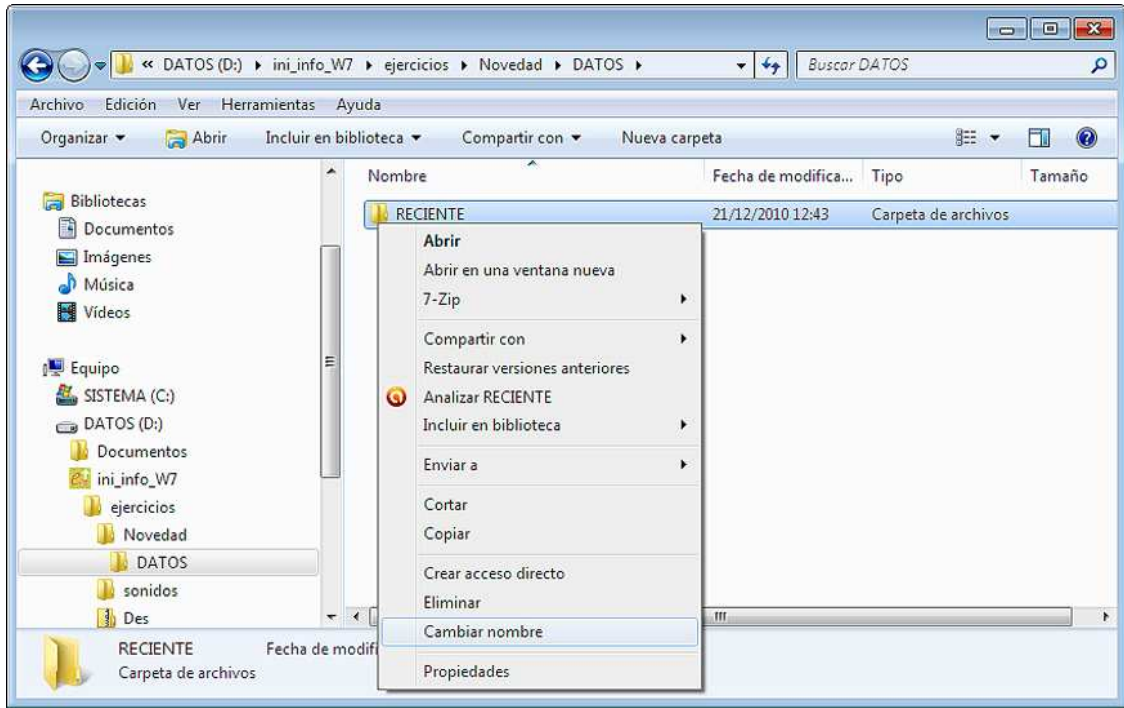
« DATOS (D:) ▸ ini_info_W7 ▸ ejercicios ▸ Novedad ▸ DATOS ▸

Buscar DATOS

Archivo Edición Ver Herramientas Ayuda

Organizar ▾ Abrir Incluir en biblioteca ▾ Compartir con ▾ Nueva carpeta

Bibliotecas
Documentos
Imágenes
Música
Vídeos

Equipo
SISTEMA (C:)
DATOS (D:)
Documentos
ini_info_W7
ejercicios
Novedad
DATOS
sonidos
Des

| Nombre | Fecha de modifica... | Tipo | Tamaño |
|---|---|---|---|
| RECIENTE | 21/12/2010 12:43 | Carpeta de archivos | |

Abrir
Abrir en una ventana nueva
7-Zip
Compartir con
Restaurar versiones anteriores
Analizar RECIENTE
Incluir en biblioteca
Enviar a
Cortar
Copiar
Crear acceso directo
Eliminar
Cambiar nombre
Propiedades

RECIENTE Fecha de modifi
Carpeta de archivos